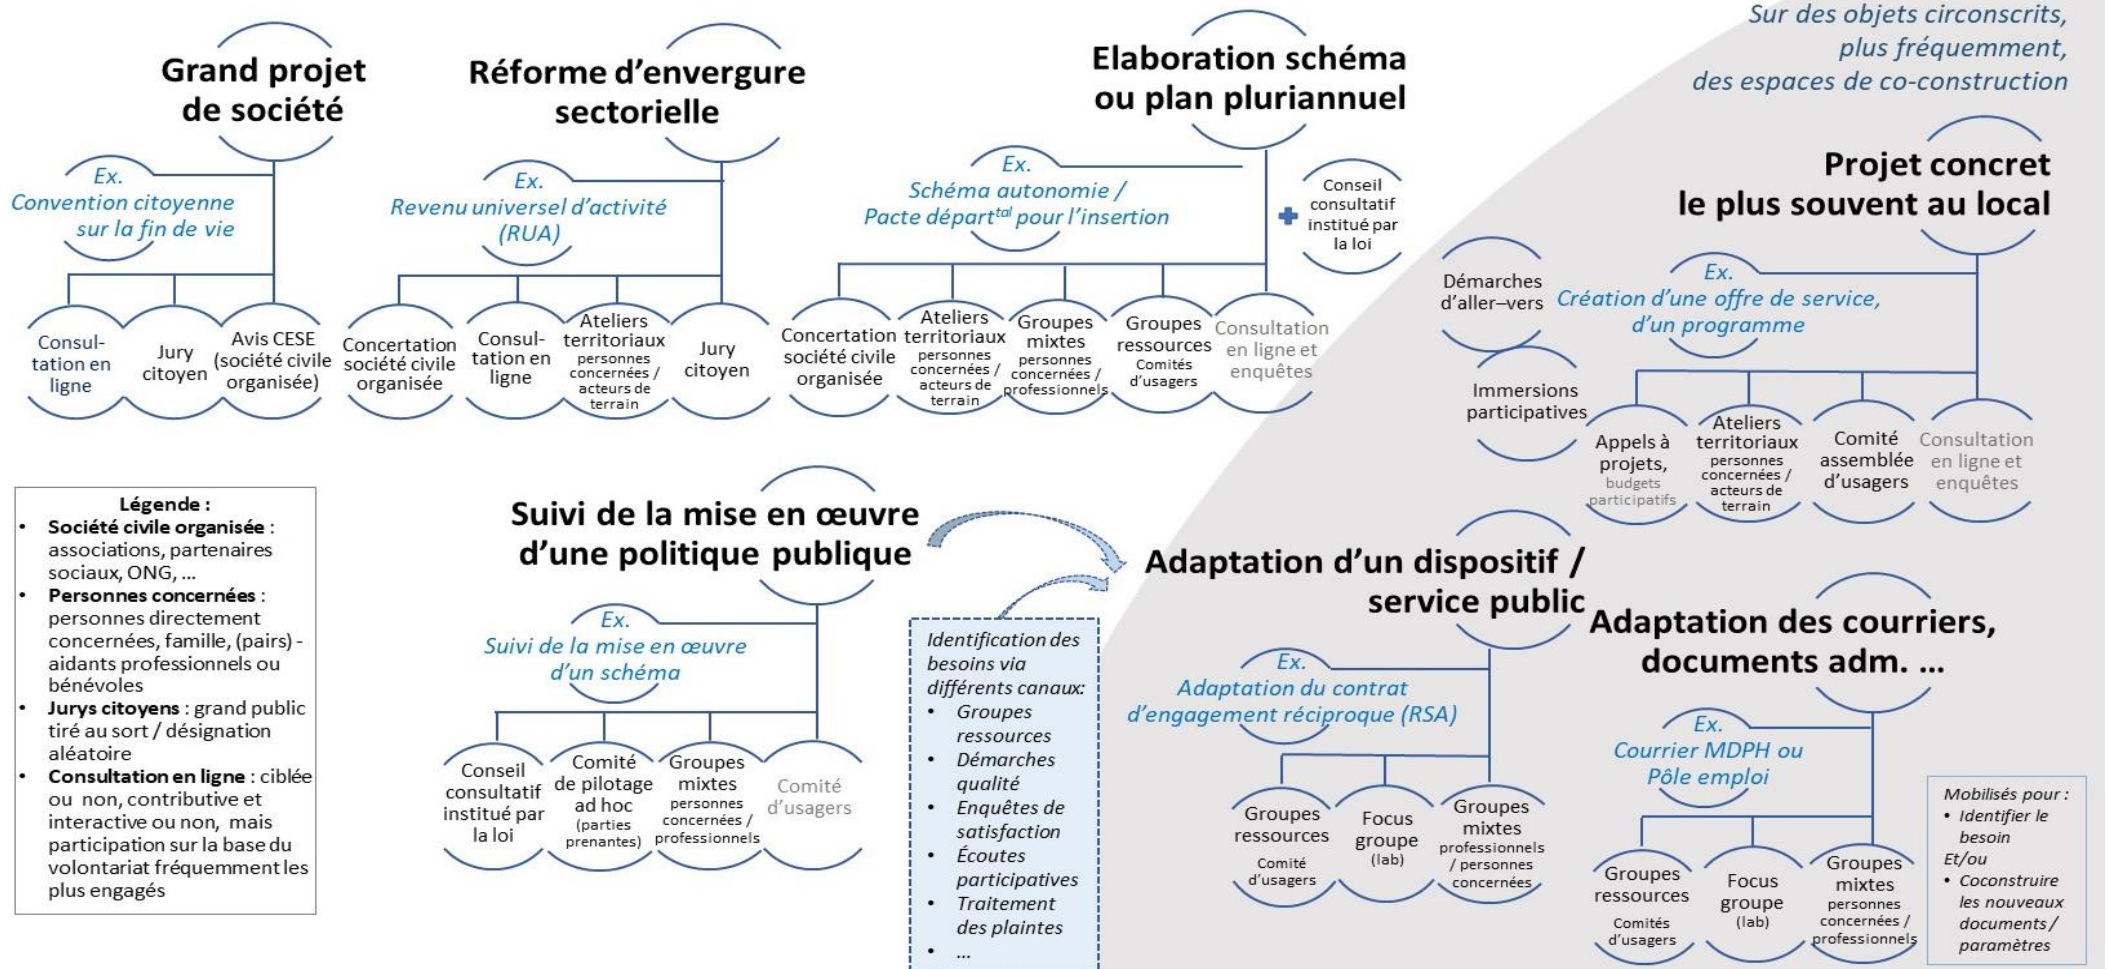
Sur des objets circonscrits,
plus fréquemment,
des espaces de co-construction

Grand projet de société

Ex.
Convention citoyenne sur la fin de vie

Consultation en ligne

Jury citoyen

Avis CESE (société civile organisée)

Réforme d'envergure sectorielle

Ex.
Revenu universel d'activité (RUA)

Concertation société civile organisée

Consultation en ligne

Ateliers territoriaux personnes concernées / acteurs de terrain

Jury citoyen

Elaboration schéma ou plan pluriannuel

Ex.
Schéma autonomie / Pacte départ$^{tal}$ pour l'insertion

+ Conseil consultatif institué par la loi

Concertation société civile organisée

Ateliers territoriaux personnes concernées / acteurs de terrain

Groupes mixtes personnes concernées / professionnels

Groupes ressources Comités d'usagers

Consultation en ligne et enquêtes

Projet concret le plus souvent au local

Démarches d'aller–vers

Ex.
Création d'une offre de service, d'un programme

Immersions participatives

Appels à projets, budgets participatifs

Ateliers territoriaux personnes concernées / acteurs de terrain

Comité assemblée d'usagers

Consultation en ligne et enquêtes

Légende :
• Société civile organisée : associations, partenaires sociaux, ONG, …
• Personnes concernées : personnes directement concernées, famille, (pairs) - aidants professionnels ou bénévoles
• Jurys citoyens : grand public tiré au sort / désignation aléatoire
• Consultation en ligne : ciblée ou non, contributive et interactive ou non, mais participation sur la base du volontariat fréquemment les plus engagés

Suivi de la mise en œuvre d'une politique publique

Ex.
Suivi de la mise en œuvre d'un schéma

Conseil consultatif institué par la loi

Comité de pilotage ad hoc (parties prenantes)

Groupes mixtes personnes concernées / professionnels

Comité d'usagers

Identification des besoins via différents canaux:
• Groupes ressources
• Démarches qualité
• Enquêtes de satisfaction
• Écoutes participatives
• Traitement des plaintes
• …

Adaptation d'un dispositif / service public

Ex.
Adaptation du contrat d'engagement réciproque (RSA)

Groupes ressources Comité d'usagers

Focus groupe (lab)

Groupes mixtes professionnels / personnes concernées

Adaptation des courriers, documents adm. …

Ex.
Courrier MDPH ou Pôle emploi

Groupes ressources Comités d'usagers

Focus groupe (lab)

Groupes mixtes personnes concernées / professionnels

Mobilisés pour :
• Identifier le besoin
Et/ou
• Coconstruire les nouveaux documents / paramètres